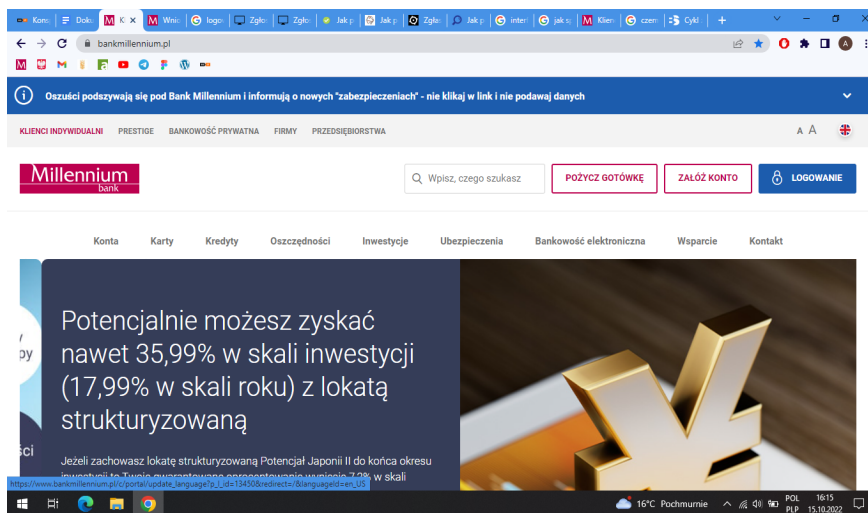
Kons | Doku | K × | Wnio | logo | Zgło | Zgło | Jak p | Jak p | Zgło | Jak p | inter | jak s | Klien | czen | Cykl | +

bankmillennium.pl

Oszuści podszywają się pod Bank Millennium i informują o nowych "zabezpieczeniach" - nie klikaj w link i nie podawaj danych

KLIENCI INDYWIDUALNI PRESTIGE BANKOWOŚĆ PRYWATNA FIRMY PRZEDSIĘBIORSTWA

A A

Millennium bank

Wpisz, czego szukasz

POŻYCZ GOTÓWKĘ

ZAŁÓŻ KONTO

LOGOWANIE

Konta Karty Kredyty Oszczędności Inwestycje Ubezpieczenia Bankowość elektroniczna Wsparcie Kontakt

y
py

ści

Potencjalnie możesz zyskać nawet 35,99% w skali inwestycji (17,99% w skali roku) z lokatą strukturyzowaną

Jeżeli zachowasz lokatę strukturyzowaną Potencjał Japonii II do końca okresu inwestycji to Twoje gwarantowane oprocentowanie wyniesie 7,2% w skali

https://www.bankmillennium.pl/c/portal/update_language?p_l_id=13450&redirect=/&languageId=en_US

16°C Pochmurnie POL PLP 16:15 15.10.2022